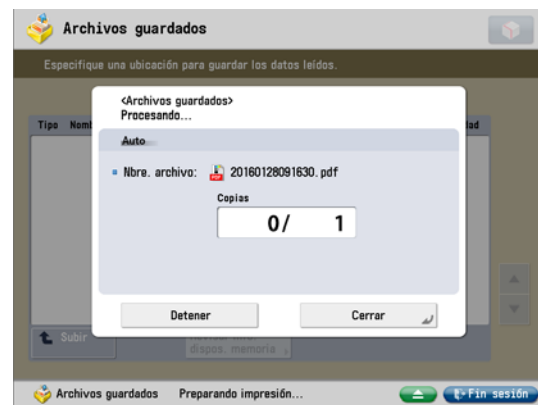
Archivos guardados

Especifique una ubicación para guardar los datos leídos.

Tipo Nomb

dad

<Archivos guardados>
Procesando...

Auto

Nbre. archivo: 20160128091630.pdf

Copias

0/ 1

Detener

Cerrar

Subir

dispos. memoria

Archivos guardados Preparando impresión...

Fin sesión